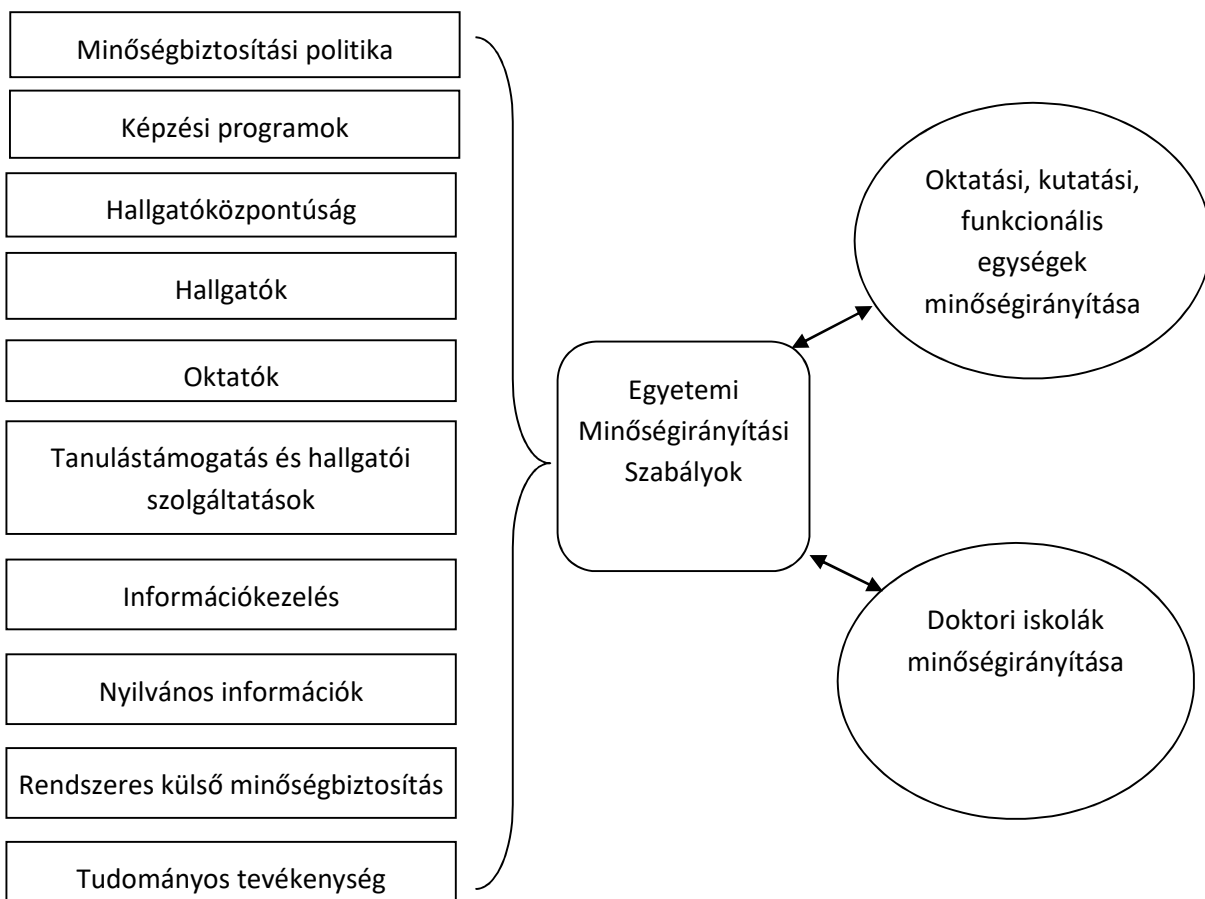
Minőségbiztosítási politika

Képzési programok

Hallgatóközpontúság

Hallgatók

Oktatók

Tanulástámogatás és hallgatói szolgáltatások

Információkezelés

Nyilvános információk

Rendszeres külső minőségbiztosítás

Tudományos tevékenység

Egyetemi Minőségirányítási Szabályok

Oktatási, kutatási, funkcionális egységek minőségirányítása

Doktori iskolák minőségirányítása